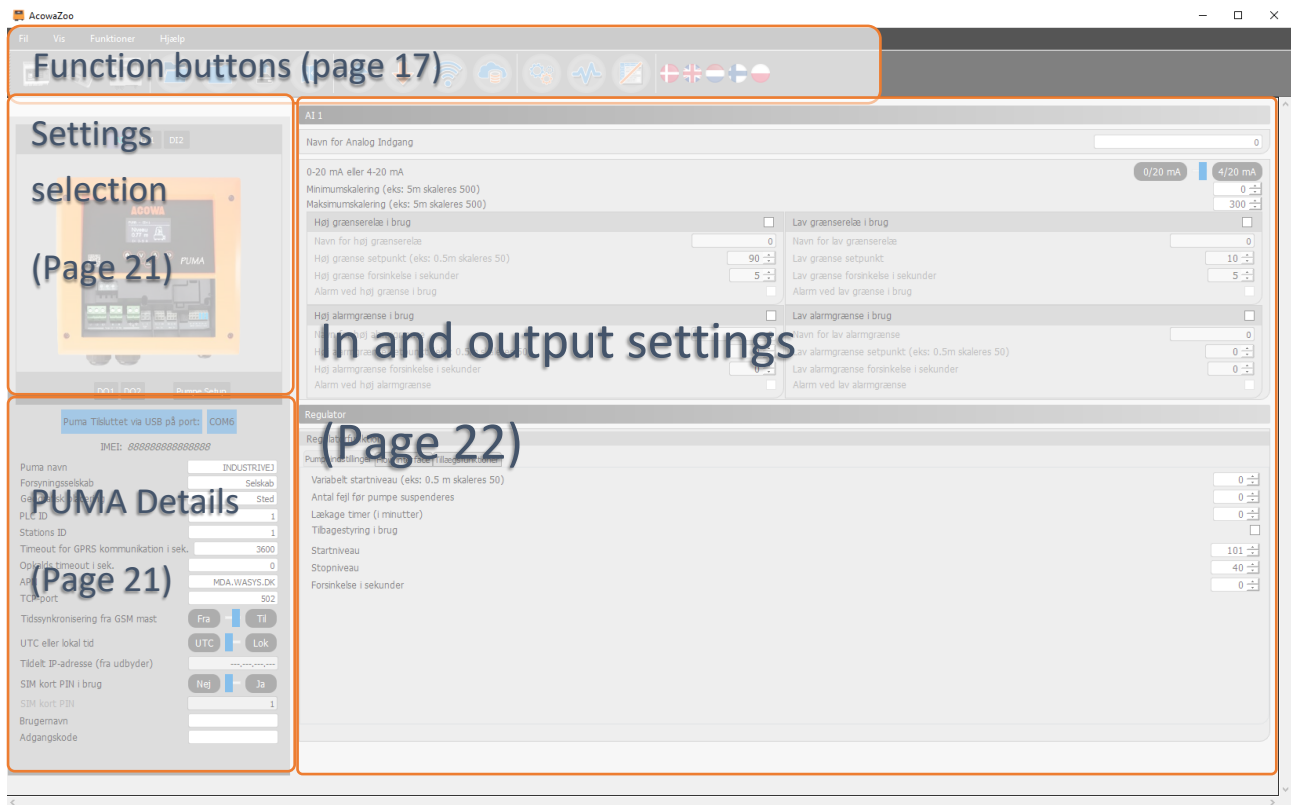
AcowaZoo

Fil Vis Funktioner Hjælp

Function buttons (page 17)

Settings selection (Page 21)

DI2

ACOWA

PUMA

DO1 DO2 Pumpe Setup

Puma Tilsluttet via USB på port: COM6

IMEI: 888888888888888

| | |
|---|---|
| Puma navn | INDUSTRIVEJ |
| Forsyningsselskab | Selskab |
| Ge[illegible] | Sted |
| PLC ID | 1 |
| Stations ID | 1 |
| Timeout for GPRS kommunikation i sek. | 3600 |
| Ophølds timeout i sek. | 0 |
| AP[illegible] | MDA.WASYS.DK |
| TCP port | 502 |

PUMA Details (Page 21)

Tidssynkronisering fra GSM mast Fra Til
UTC eller lokal tid UTC Lok
Tildelt IP-adresse (fra udbyder) ---.---.---.---
SIM kort PIN i brug Nej Ja
SIM kort PIN 1
Brugernavn
Adgangskode

AI 1

Navn for Analog Indgang 0

0-20 mA eller 4-20 mA 0/20 mA 4/20 mA
Minimumskalering (eks: 5m skaleres 500) 0
Maksimumskalering (eks: 5m skaleres 500) 300

Høj grænserelæ i brug
Navn for høj grænserelæ 0
Høj grænse setpunkt (eks: 0.5m skaleres 50) 90
Høj grænse forsinkelse i sekunder 5
Alarm ved høj grænse i brug

Lav grænserelæ i brug
Navn for lav grænserelæ 0
Lav grænse setpunkt 10
Lav grænse forsinkelse i sekunder 5
Alarm ved lav grænse i brug

Høj alarmgrænse i brug
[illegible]
Høj alarmgrænse forsinkelse i sekunder 0
Alarm ved høj alarmgrænse

Lav alarmgrænse i brug
Navn for lav alarmgrænse 0
Lav alarmgrænse setpunkt (eks: 0.5m skaleres 50) 0
Lav alarmgrænse forsinkelse i sekunder 0
Alarm ved lav alarmgrænse

In and output settings (Page 22)

Regulator
Regulat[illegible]
Pumpeindstillinger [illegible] Tilbagestrømning

Variabelt startniveau (eks: 0.5 m skaleres 50) 0
Antal fejl før pumpe suspenderes 0
Lækage timer (i minutter) 0
Tilbagestyring i brug
Startniveau 101
Stopniveau 40
Forsinkelse i sekunder 0